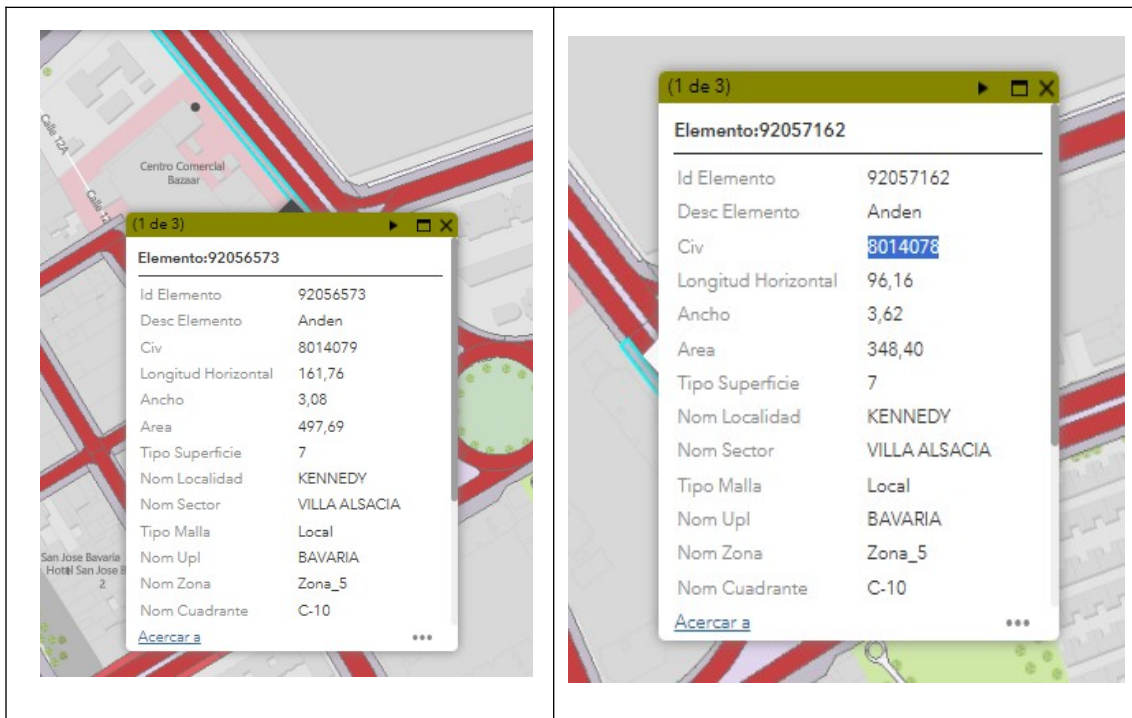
Calle 12A

Calle 12

Centro Comercial Bazaar

(1 de 3)

Elemento:92056573

| | |
|---|---|
| Id Elemento | 92056573 |
| Desc Elemento | Anden |
| Civ | 8014079 |
| Longitud Horizontal | 161,76 |
| Ancho | 3,08 |
| Area | 497,69 |
| Tipo Superficie | 7 |
| Nom Localidad | KENNEDY |
| Nom Sector | VILLA ALSACIA |
| Tipo Malla | Local |
| Nom Upl | BAVARIA |
| Nom Zona | Zona_5 |
| Nom Cuadrante | C-10 |

Acercar a

San Jose Bavaria

Hotel San Jose B 2

(1 de 3)

Elemento:92057162

| | |
|---|---|
| Id Elemento | 92057162 |
| Desc Elemento | Anden |
| Civ | 8014078 |
| Longitud Horizontal | 96,16 |
| Ancho | 3,62 |
| Area | 348,40 |
| Tipo Superficie | 7 |
| Nom Localidad | KENNEDY |
| Nom Sector | VILLA ALSACIA |
| Tipo Malla | Local |
| Nom Upl | BAVARIA |
| Nom Zona | Zona_5 |
| Nom Cuadrante | C-10 |

Acercar a